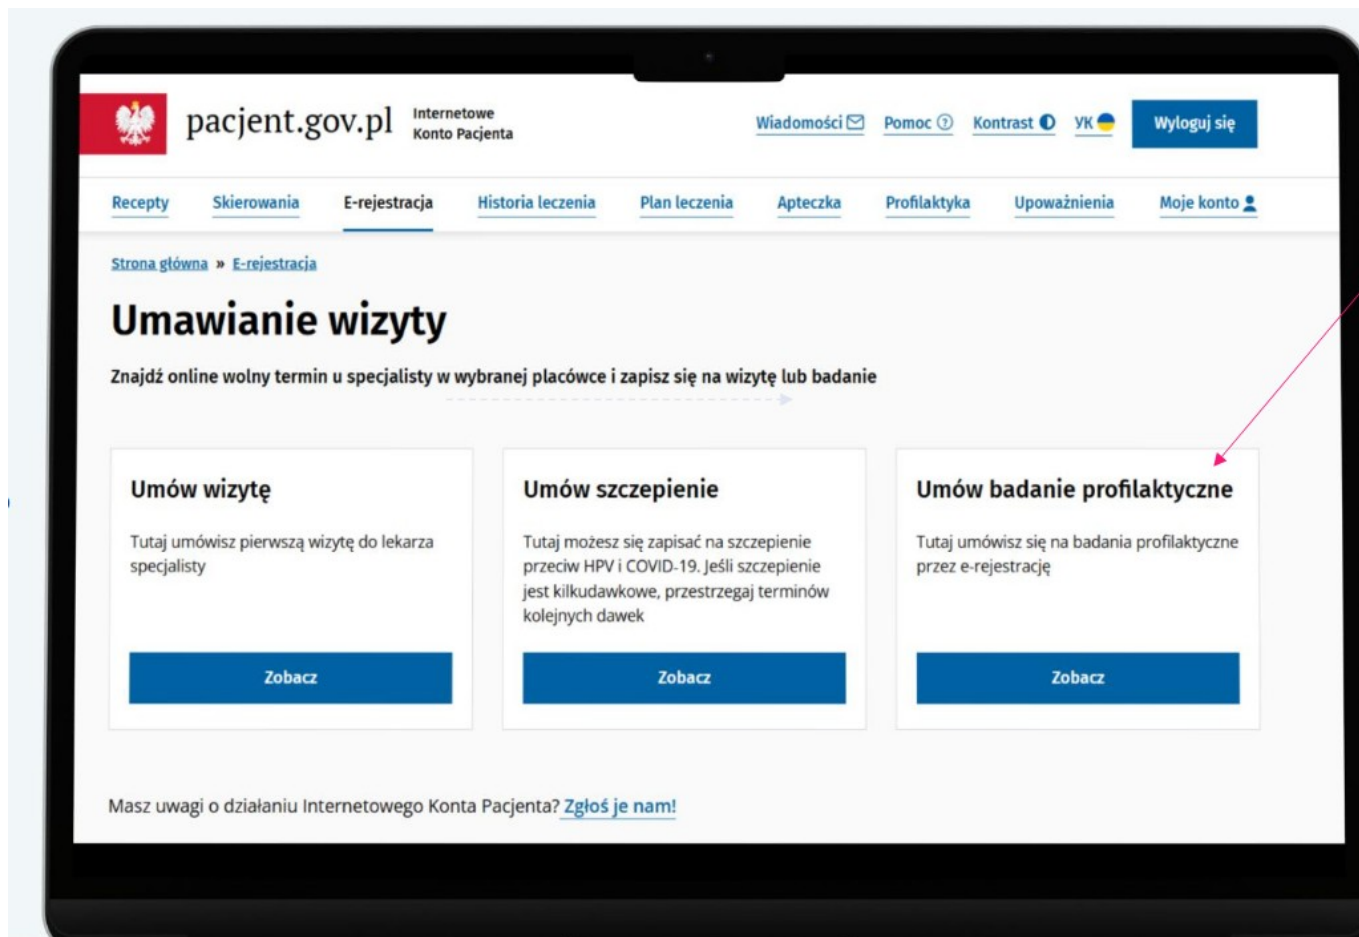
pacjent.gov.pl Internetowe Konto Pacjenta

Wiadomości Pomoc Kontrast УК Wyloguj się

Recepty Skierowania E-rejestracja Historia leczenia Plan leczenia Apteczka Profilaktyka Upoważnienia Moje konto

Strona główna » E-rejestracja

Umawianie wizyty

Znajdź online wolny termin u specjalisty w wybranej placówce i zapisz się na wizytę lub badanie

Umów wizytę

Tutaj umówisz pierwszą wizytę do lekarza specjalisty

Zobacz

Umów szczepienie

Tutaj możesz się zapisać na szczepienie przeciw HPV i COVID-19. Jeśli szczepienie jest kilkudawkowe, przestrzegaj terminów kolejnych dawek

Zobacz

Umów badanie profilaktyczne

Tutaj umówisz się na badania profilaktyczne przez e-rejestrację

Zobacz

Masz uwagi o działaniu Internetowego Konta Pacjenta? Zgłoś je nam!